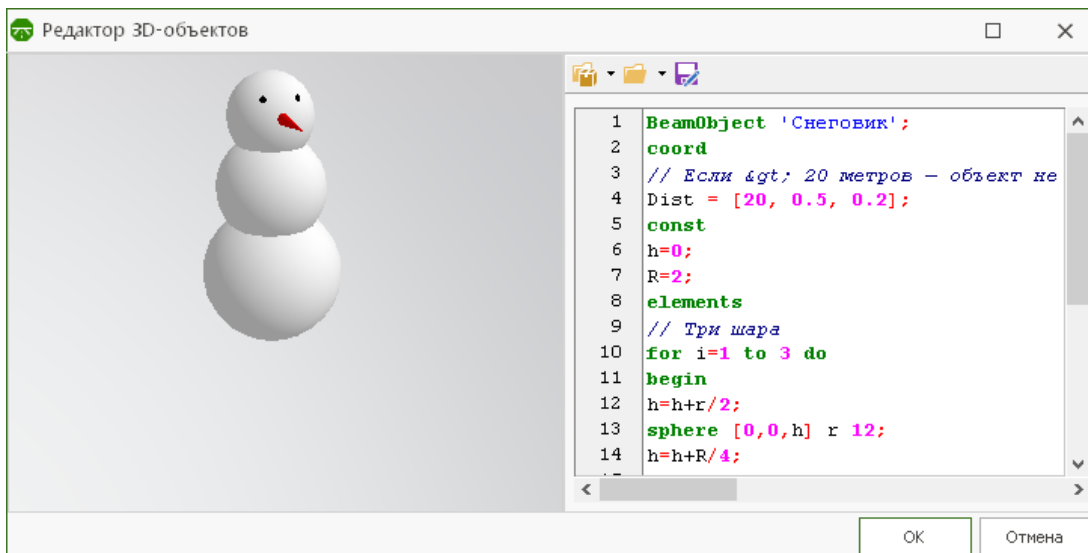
Редактор 3D-объектов

1 BeamObject 'Снеговик';
2 coord
3 // Если &gt; 20 метров — объект не
4 Dist = [20, 0.5, 0.2];
5 const
6 h=0;
7 R=2;
8 elements
9 // Три шара
10 for i=1 to 3 do
11 begin
12 h=h+r/2;
13 sphere [0,0,h] r 12;
14 h=h+R/4;

OK
Отмена